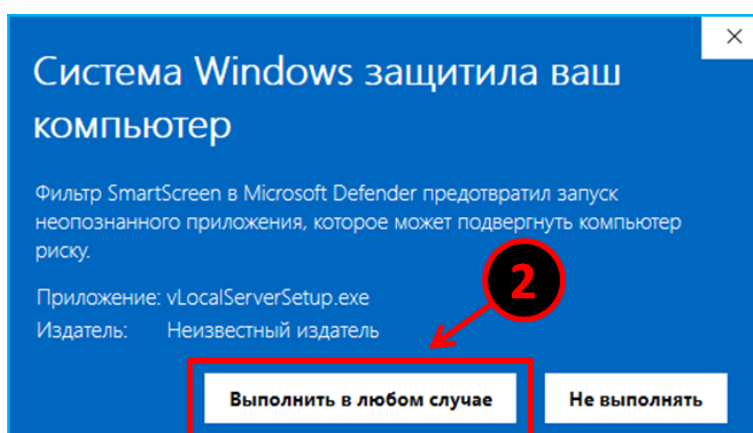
Система Windows защитила ваш компьютер

Фильтр SmartScreen в Microsoft Defender предотвратил запуск неопознанного приложения, которое может подвергнуть компьютер риску.

Приложение: vLocalServerSetup.exe
Издатель: Неизвестный издатель

2

Выполнить в любом случае

Не выполнять